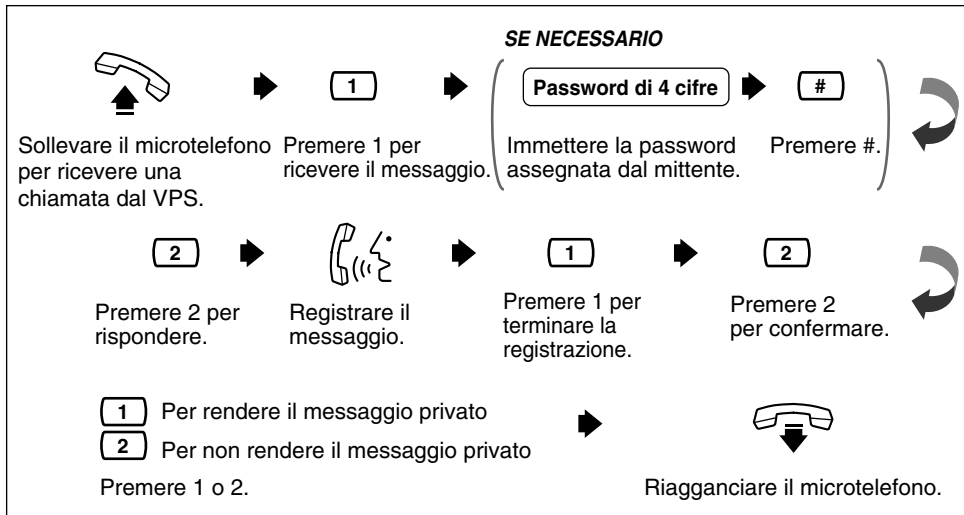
SE NECESSARIO

1

Password di 4 cifre

#

Sollevare il microtelefono per ricevere una chiamata dal VPS.

Premere 1 per ricevere il messaggio.

Immettere la password assegnata dal mittente.

Premere #.

2

1

2

Premere 2 per rispondere.

Registrare il messaggio.

Premere 1 per terminare la registrazione.

Premere 2 per confermare.

1 Per rendere il messaggio privato

2 Per non rendere il messaggio privato

Premere 1 o 2.

Riagganciare il microtelefono.